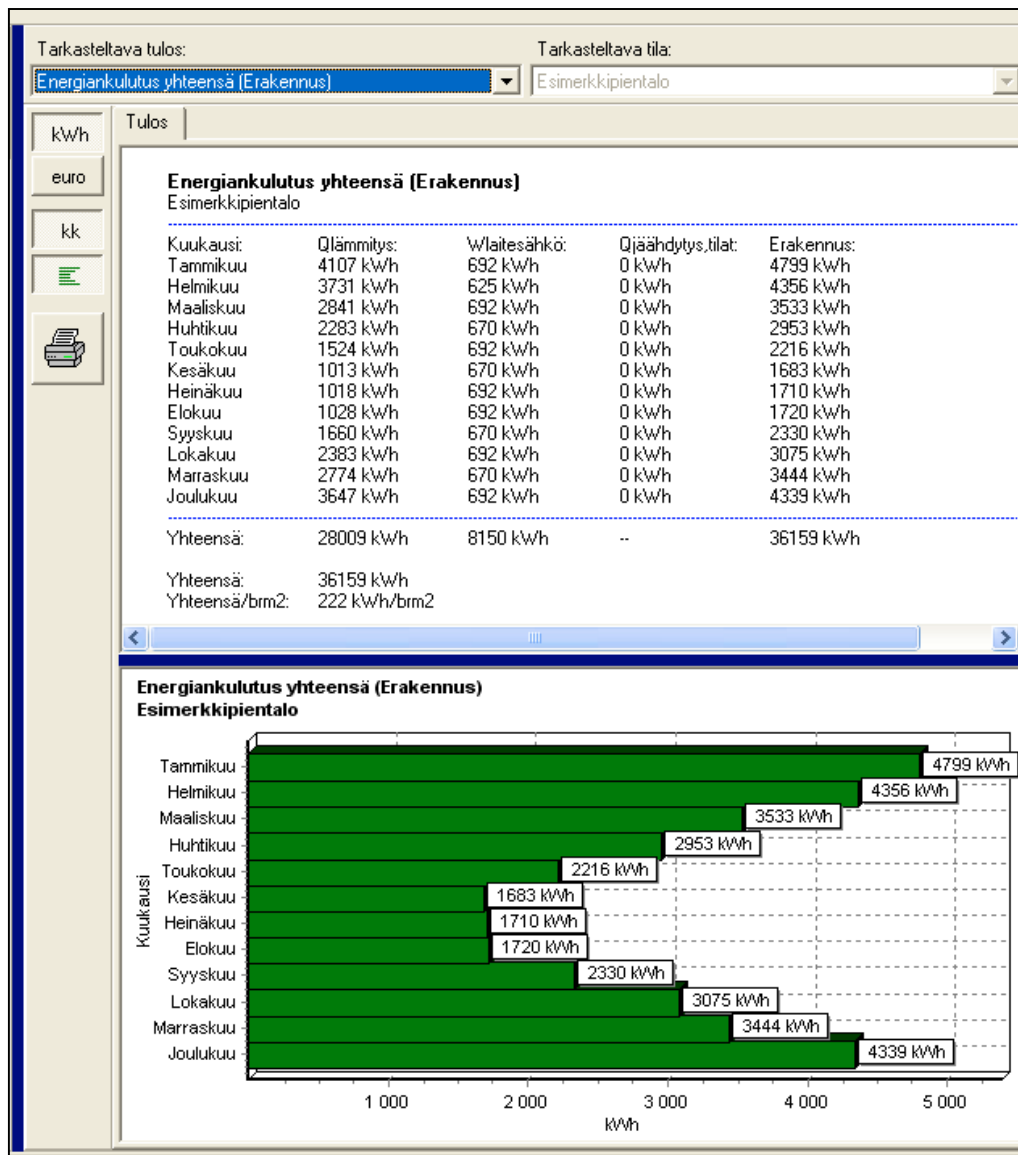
Tarkasteltava tulos:
Energiankulutus yhteensä (Erakennus)

Tarkasteltava tila:
Esimerkkipientalo

kWh
euro
kk

Tulos

Energiankulutus yhteensä (Erakennus)
Esimerkkipientalo

| Kuukausi: | Qlämmitys: | Wlaitesähkö: | Qjäähdytys,tilat: | Erakennus: |
|---|---|---|---|---|
| Tammikuu | 4107 kWh | 692 kWh | 0 kWh | 4799 kWh |
| Helmikuu | 3731 kWh | 625 kWh | 0 kWh | 4356 kWh |
| Maaliskuu | 2841 kWh | 692 kWh | 0 kWh | 3533 kWh |
| Huhtikuu | 2283 kWh | 670 kWh | 0 kWh | 2953 kWh |
| Toukokuu | 1524 kWh | 692 kWh | 0 kWh | 2216 kWh |
| Kesäkuu | 1013 kWh | 670 kWh | 0 kWh | 1683 kWh |
| Heinäkuu | 1018 kWh | 692 kWh | 0 kWh | 1710 kWh |
| Elokuu | 1028 kWh | 692 kWh | 0 kWh | 1720 kWh |
| Syyskuu | 1660 kWh | 670 kWh | 0 kWh | 2330 kWh |
| Lokakuu | 2383 kWh | 692 kWh | 0 kWh | 3075 kWh |
| Marraskuu | 2774 kWh | 670 kWh | 0 kWh | 3444 kWh |
| Joulukuu | 3647 kWh | 692 kWh | 0 kWh | 4339 kWh |
| Yhteensä: | 28009 kWh | 8150 kWh | -- | 36159 kWh |

Yhteensä: 36159 kWh
Yhteensä/brm2: 222 kWh/brm2

Energiankulutus yhteensä (Erakennus)
Esimerkkipientalo

Kuukausi
Tammikuu 4799 kWh
Helmikuu 4356 kWh
Maaliskuu 3533 kWh
Huhtikuu 2953 kWh
Toukokuu 2216 kWh
Kesäkuu 1683 kWh
Heinäkuu 1710 kWh
Elokuu 1720 kWh
Syyskuu 2330 kWh
Lokakuu 3075 kWh
Marraskuu 3444 kWh
Joulukuu 4339 kWh

1 000 2 000 3 000 4 000 5 000
kWh